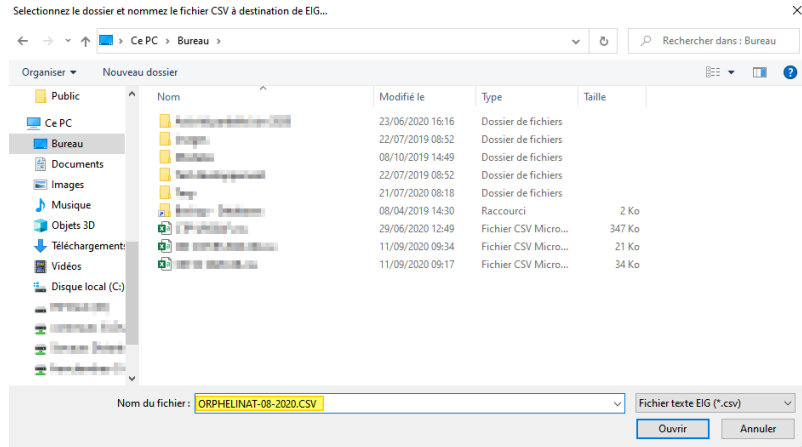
Selectionnez le dossier et nommez le fichier CSV à destination de EIG...

Ce PC > Bureau >

Rechercher dans : Bureau

Organiser ▾ Nouveau dossier

Public
Ce PC
Bureau
Documents
Images
Musique
Objets 3D
Téléchargements
Vidéos
Disque local (C:)
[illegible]
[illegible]
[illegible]
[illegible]

| Nom | Modifié le | Type | Taille |
|---|---|---|---|
| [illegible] | 23/06/2020 16:16 | Dossier de fichiers | |
| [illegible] | 22/07/2019 08:52 | Dossier de fichiers | |
| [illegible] | 08/10/2019 14:49 | Dossier de fichiers | |
| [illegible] | 22/07/2019 08:52 | Dossier de fichiers | |
| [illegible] | 21/07/2020 08:18 | Dossier de fichiers | |
| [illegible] | 08/04/2019 14:30 | Raccourci | 2 Ko |
| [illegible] | 29/06/2020 12:49 | Fichier CSV Micro... | 347 Ko |
| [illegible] | 11/09/2020 09:34 | Fichier CSV Micro... | 21 Ko |
| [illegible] | 11/09/2020 09:17 | Fichier CSV Micro... | 34 Ko |

Nom du fichier : ORPHELINAT-08-2020.CSV

Fichier texte EIG (*.csv)

Ouvrir Annuler